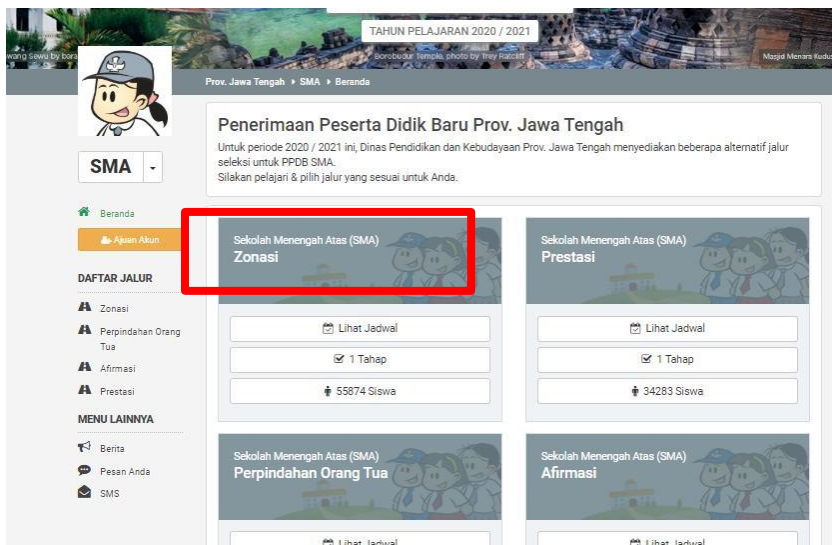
TAHUN PELAJARAN 2020 / 2021

wang Sewu by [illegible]

Borobudur Temple, photo by Trey Ratcliff

Masjid Menara Kudus

Prov. Jawa Tengah ▸ SMA ▸ Beranda

SMA

Beranda

Ajuan Akun

DAFTAR JALUR

Zonasi

Perpindahan Orang Tua

Afirmasi

Prestasi

MENU LAINNYA

Berita

Pesan Anda

SMS

Penerimaan Peserta Didik Baru Prov. Jawa Tengah

Untuk periode 2020 / 2021 ini, Dinas Pendidikan dan Kebudayaan Prov. Jawa Tengah menyediakan beberapa altematif jalur seleksi untuk PPDB SMA.

Silakan pelajari & pilih jalur yang sesuai untuk Anda.

Sekolah Menengah Atas (SMA)
Zonasi

Lihat Jadwal

1 Tahap

55874 Siswa

Sekolah Menengah Atas (SMA)
Prestasi

Lihat Jadwal

1 Tahap

34283 Siswa

Sekolah Menengah Atas (SMA)
Perpindahan Orang Tua

Lihat Jadwal

Sekolah Menengah Atas (SMA)
Afirmasi

Lihat Jadwal